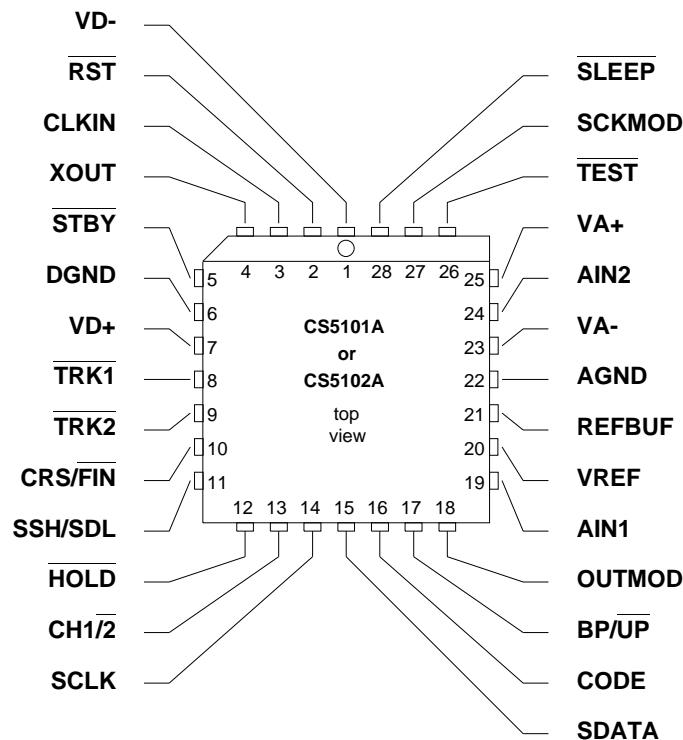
VD-

$\overline{RST}$

CLKIN

XOUT

$\overline{STBY}$

DGND

VD+

$\overline{TRK1}$

$\overline{TRK2}$

CRS/$\overline{FIN}$

SSH/SDL

$\overline{SLEEP}$

SCKMOD

$\overline{TEST}$

VA+

AIN2

VA-

AGND

REFBUF

VREF

AIN1

4 3 2 1 28 27 26

5

6

7

8

9

10

11

25

24

23

22

21

20

19

CS5101A
or
CS5102A

top
view

12 13 14 15 16 17 18

$\overline{HOLD}$

CH1/$\overline{2}$

SCLK

OUTMOD

BP/$\overline{UP}$

CODE

SDATA